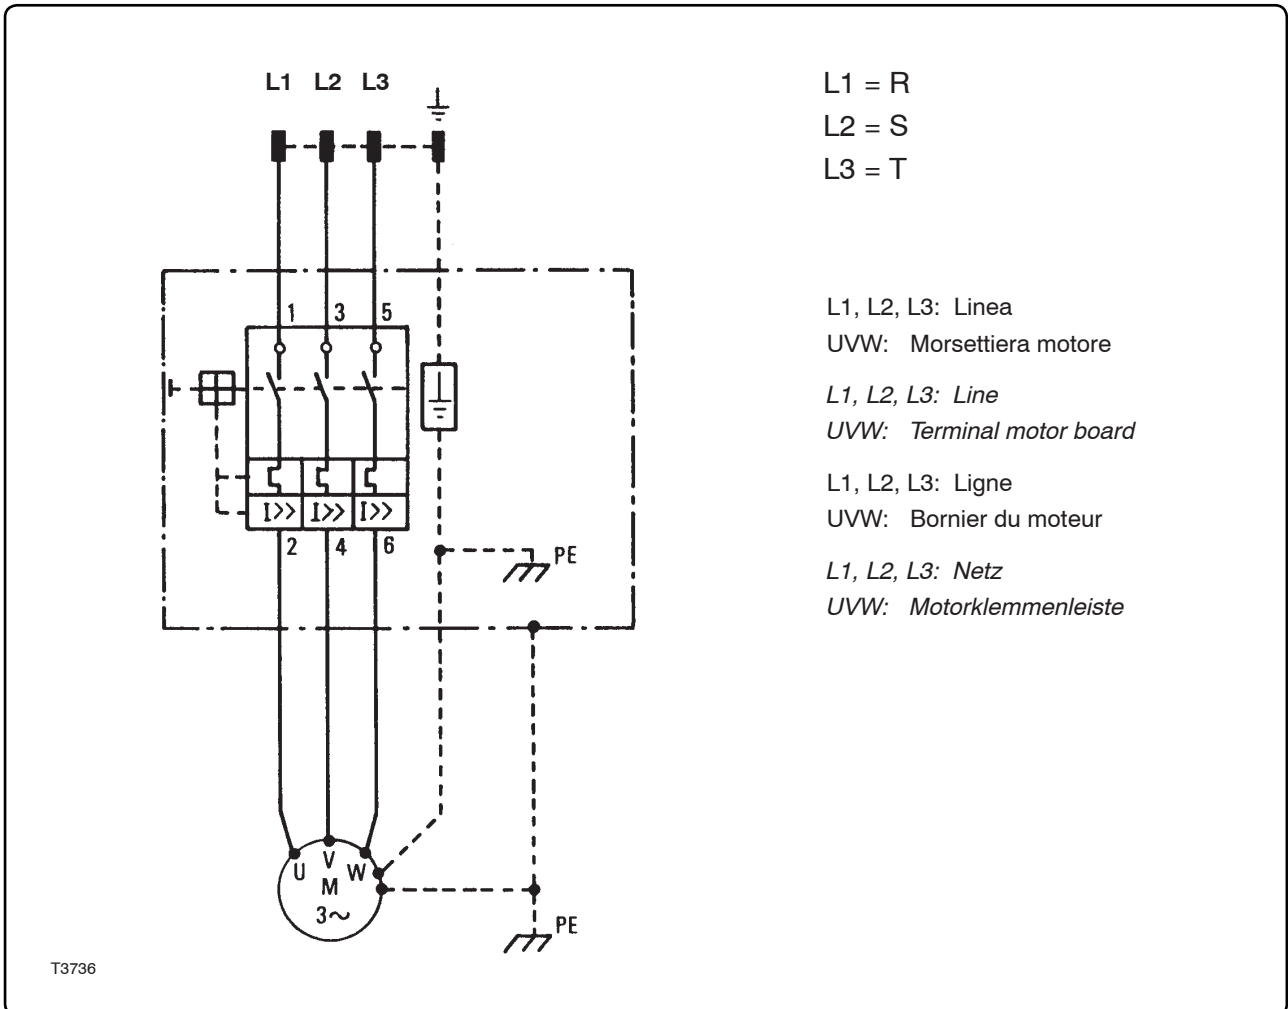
L1 L2 L3

1 3 5

I>> I>> I>>

2 4 6

PE

U V W
M
3~

PE

T3736

L1 = R
L2 = S
L3 = T

L1, L2, L3: Linea
UVW: Morsettiera motore

L1, L2, L3: Line
UVW: Terminal motor board

L1, L2, L3: Ligne
UVW: Bornier du moteur

L1, L2, L3: Netz
UVW: Motorklemmenleiste